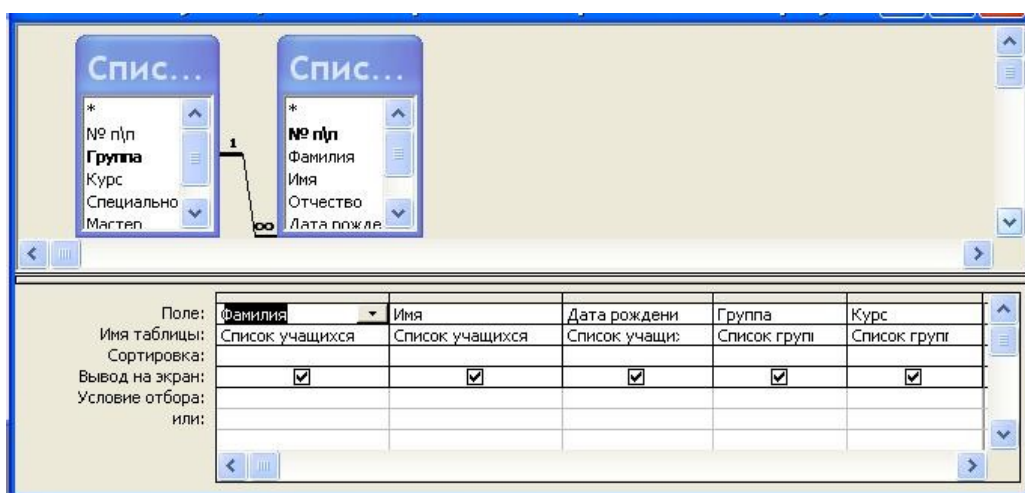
Спис...

*
№ п\п
Группа
Курс
Специально
Мастер

1

Спис...

*
№ п\п
Фамилия
Имя
Отчество
Дата рожде

∞

| Поле: | Фамилия | Имя | Дата рождени | Группа | Курс |
|---|---|---|---|---|---|
| Имя таблицы: | Список учащихся | Список учащихся | Список учащи: | Список групп | Список групп |
| Сортировка: | | | | | |
| Вывод на экран: | ☑ | ☑ | ☑ | ☑ | ☑ |
| Условие отбора: | | | | | |
| или: | | | | | |